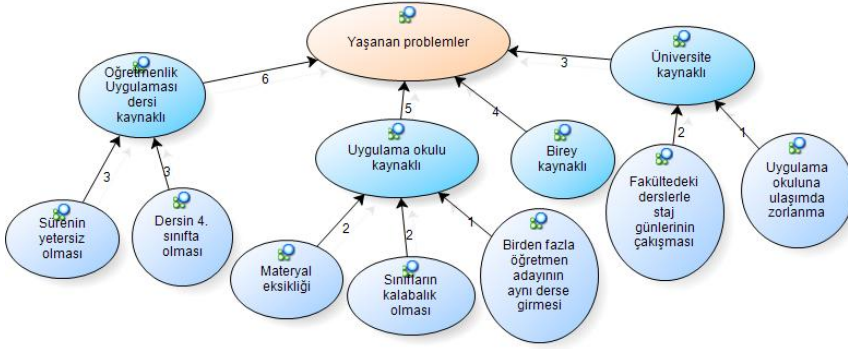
Yaşanan problemler

Öğretmenlik Uygulaması dersi kaynaklı

6

Üniversite kaynaklı

3

5

4

Uygulama okulu kaynaklı

Birey kaynaklı

2

1

3

3

Sürenin yetersiz olması

Dersin 4. sınıfta olması

2

2

1

Fakültedeki derslerle staj günlerinin çakışması

Uygulama okuluna ulaşımda zorlanma

Materyal eksikliği

Sınıfların kalabalık olması

Birden fazla öğretmen adayının aynı derse girmesi